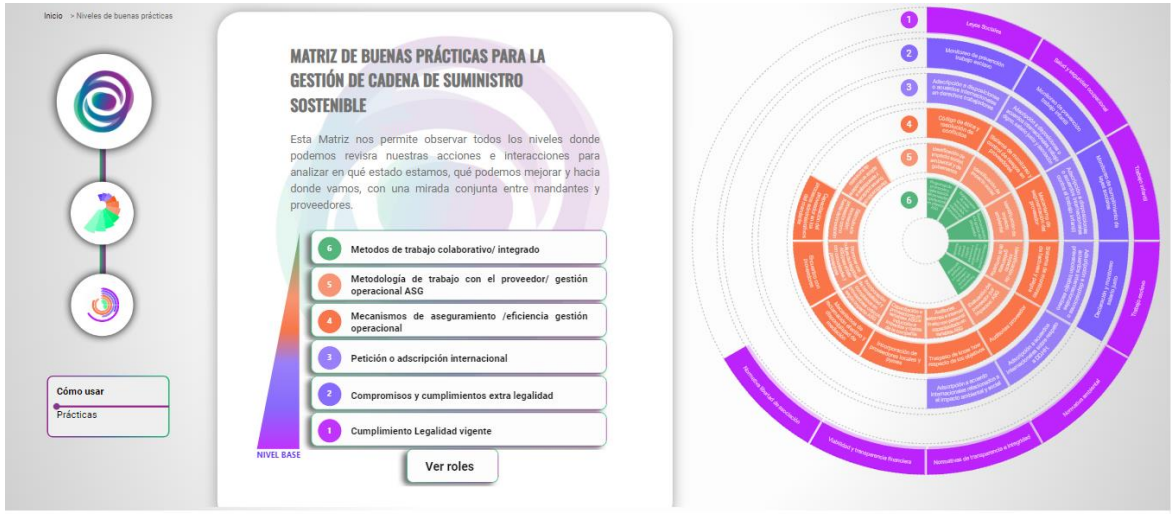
Inicio > Niveles de buenas prácticas

Cómo usar

Prácticas

MATRIZ DE BUENAS PRÁCTICAS PARA LA GESTIÓN DE CADENA DE SUMINISTRO SOSTENIBLE

Esta Matriz nos permite observar todos los niveles donde podemos revisra nuestras acciones e interacciones para analizar en qué estado estamos, qué podemos mejorar y hacia donde vamos, con una mirada conjunta entre mandantes y proveedores.

6 Metodos de trabajo colaborativo/ integrado

5 Metodología de trabajo con el proveedor/ gestión operacional ASG

4 Mecanismos de aseguramiento /eficiencia gestión operacional

3 Petición o adscripción internacional

2 Compromisos y cumplimientos extra legalidad

1 Cumplimiento Legalidad vigente

NIVEL BASE

Ver roles

1 Leyes Sociales

2 Monitoreo de prevención trabajo esclavo

3 Adscripción a dispositivos o acuerdos internacionales en derechos colaborales

4 Código de ética y declaración de conflictos

5

6

Salud y seguridad ocupacional

Trabajo infantil

Trabajo esclavo

Normativa ambiental

Normativas de transparencia e integridad

Visibilidad y transparencia financiera

Normativa libre de asociación

Adscripción a acuerdo internacionales relacionados al impacto ambiental y social

Trabajo de forma local respecto de los impactos

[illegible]